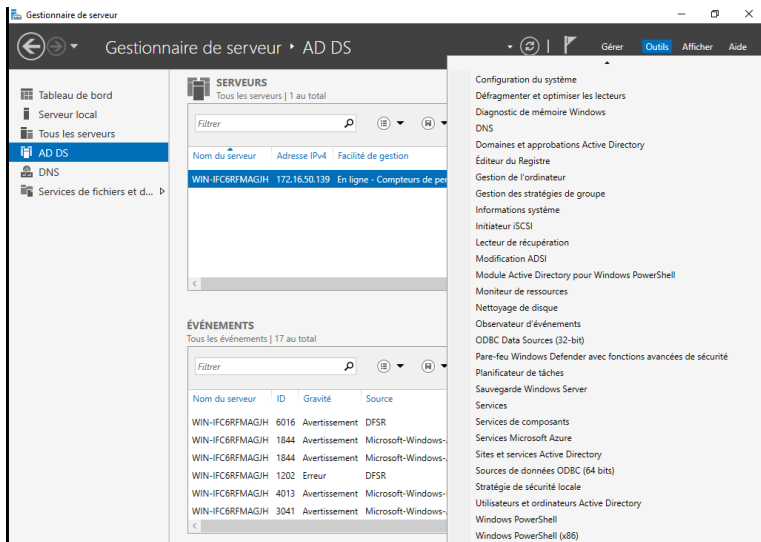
Gestionnaire de serveur

Gestionnaire de serveur • AD DS

Gérer Outils Afficher Aide

Tableau de bord
Serveur local
Tous les serveurs
AD DS
DNS
Services de fichiers et d...

SERVEURS
Tous les serveurs | 1 au total

Filtrer

| Nom du serveur | Adresse IPv4 | Facilité de gestion |
|---|---|---|
| WIN-IFC6RFMAGJH | 172.16.50.139 | En ligne - Compteurs de per |

ÉVÉNEMENTS
Tous les événements | 17 au total

Filtrer

| Nom du serveur | ID | Gravité | Source |
|---|---|---|---|
| WIN-IFC6RFMAGJH | 6016 | Avertissement | DFSR |
| WIN-IFC6RFMAGJH | 1844 | Avertissement | Microsoft-Windows- |
| WIN-IFC6RFMAGJH | 1844 | Avertissement | Microsoft-Windows- |
| WIN-IFC6RFMAGJH | 1202 | Erreur | DFSR |
| WIN-IFC6RFMAGJH | 4013 | Avertissement | Microsoft-Windows- |
| WIN-IFC6RFMAGJH | 3041 | Avertissement | Microsoft-Windows- |

Configuration du système
Défragmenter et optimiser les lecteurs
Diagnostic de mémoire Windows
DNS
Domaines et approbations Active Directory
Éditeur du Registre
Gestion de l'ordinateur
Gestion des stratégies de groupe
Informations système
Initiateur iSCSI
Lecteur de récupération
Modification ADSI
Module Active Directory pour Windows PowerShell
Moniteur de ressources
Nettoyage de disque
Observateur d'événements
ODBC Data Sources (32-bit)
Pare-feu Windows Defender avec fonctions avancées de sécurité
Planificateur de tâches
Sauvegarde Windows Server
Services
Services de composants
Services Microsoft Azure
Sites et services Active Directory
Sources de données ODBC (64 bits)
Stratégie de sécurité locale
Utilisateurs et ordinateurs Active Directory
Windows PowerShell
Windows PowerShell (x86)